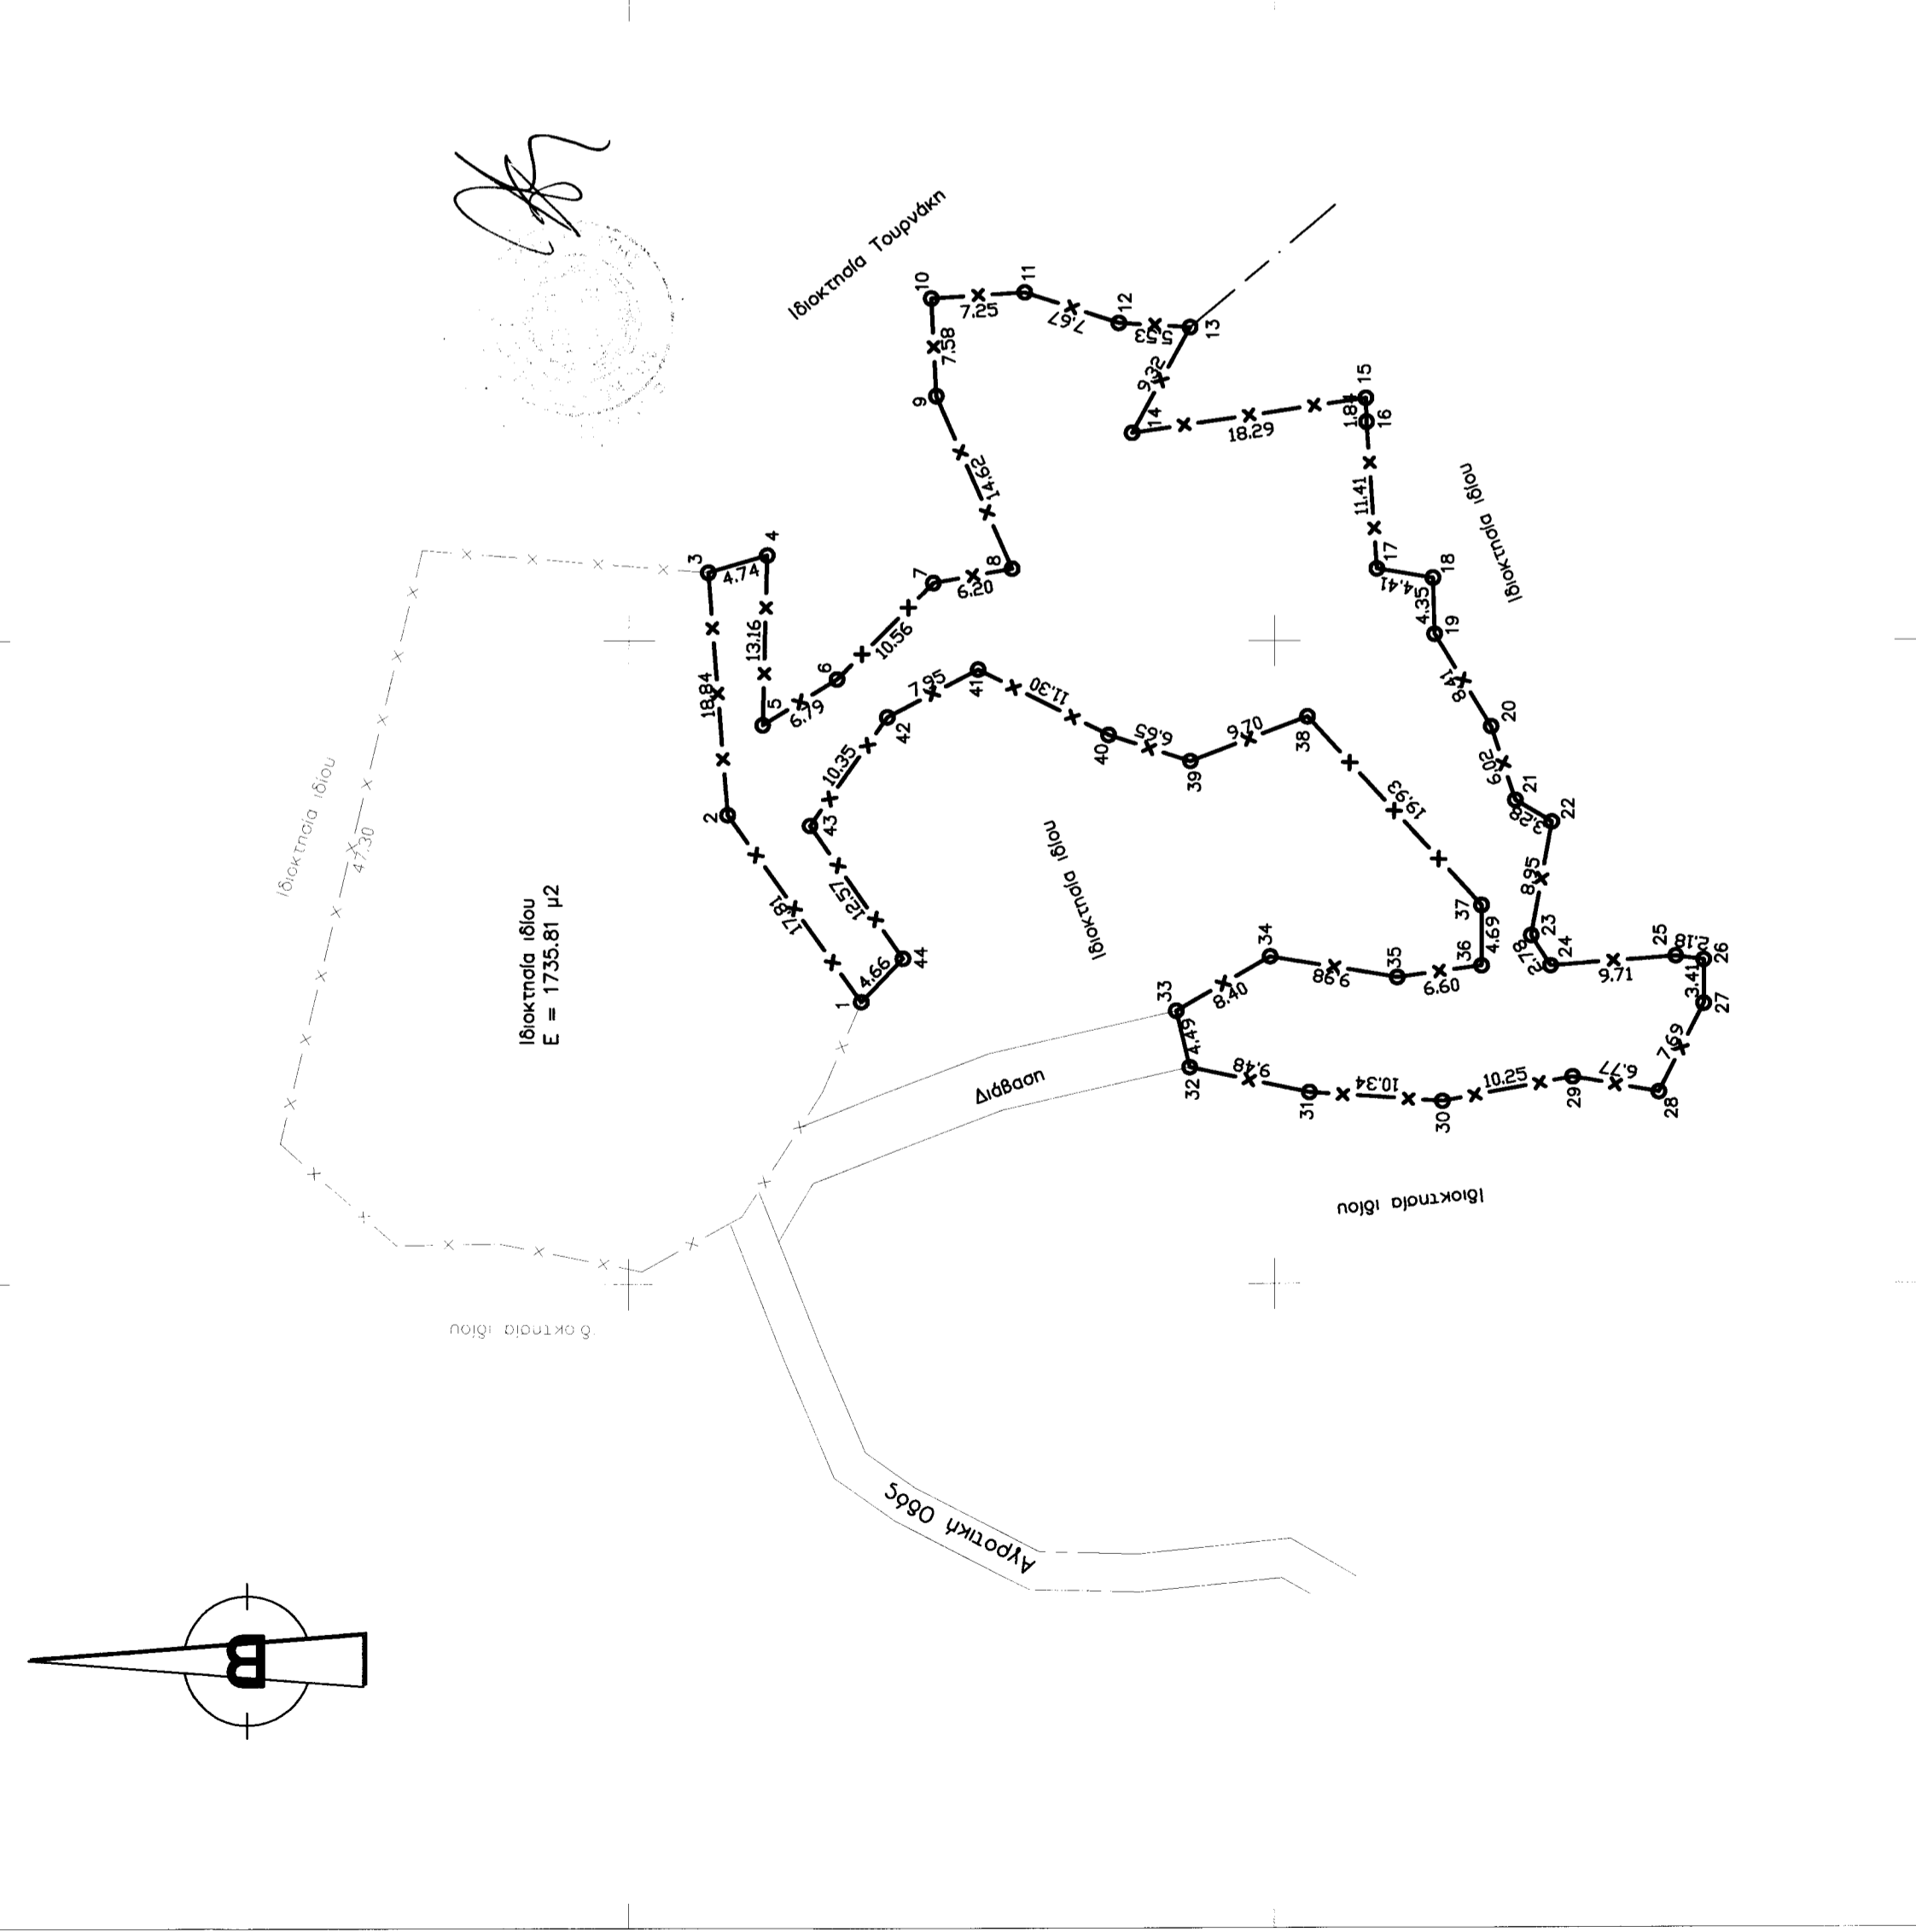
Ιδιοκτησία Τουρνάκη

10
11
12
13
7.25
7.67
5.53
7.58
9
9.32
14
18.29
15
1.81
16
14.62
11.41
17
14.41
18
8
6.20
7
3
4.74
4
13.16
10.56
4.35
19
8.41
20
6
6.79
5
18.84
7.95
41
11.30
40
6.65
39
9.70
38
6.02
21
3.28
22
42
10.35
43
2
19.93
8.95
23
2.18
24
9.71
25
1.18
26
3.41
27
17.81
12.57
44
4.66
1
37
4.69
36
6.60
35
9.98
34
8.40
33
4.49
32
9.48
31
10.34
30
10.25
29
6.77
28
7.69

Ιδιοκτησία ιδίου

Ιδιοκτησία ιδίου

Ιδιοκτησία ιδίου

Ιδιοκτησία ιδίου
47.30

Ιδιοκτησία ιδίου
Ε = 1735.81 μ2

Διάβαση

Ιδιοκτησία ιδίου

Ιδιοκτησία ιδίου

Αγροτική Οδός

Β